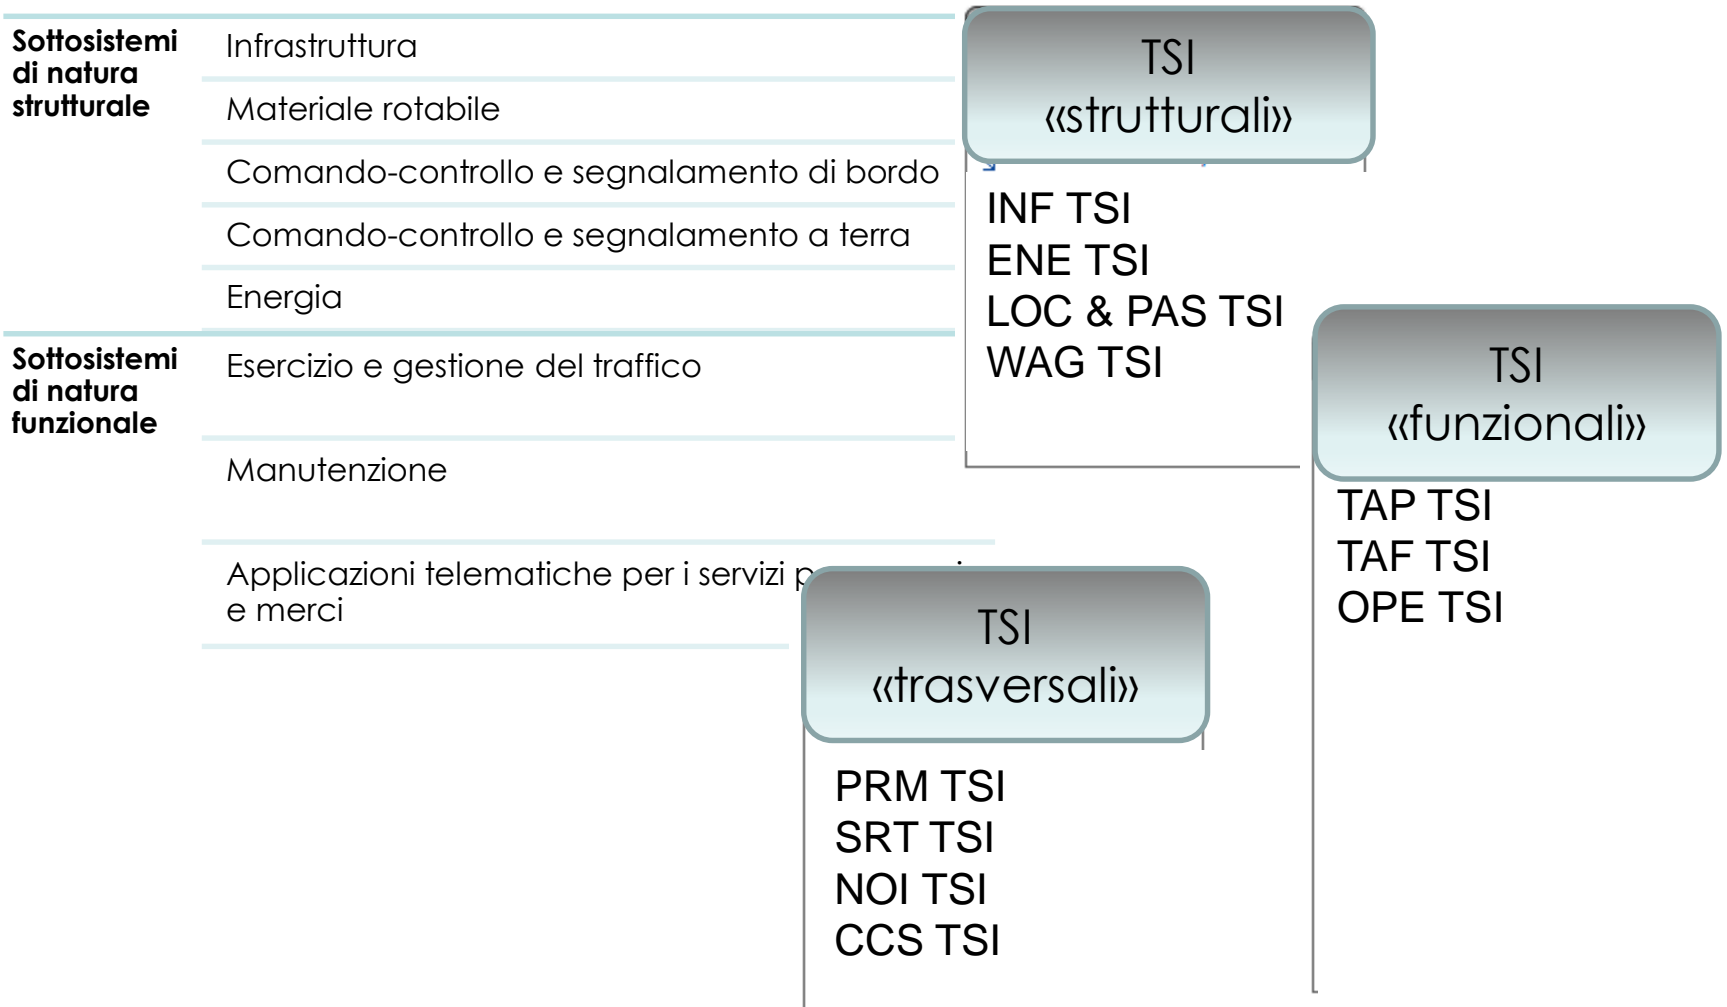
| | |
|---|---|
| **Sottosistemi di natura strutturale** | Infrastruttura |
| | Materiale rotabile |
| | Comando-controllo e segnalamento di bordo |
| | Comando-controllo e segnalamento a terra |
| | Energia |
| **Sottosistemi di natura funzionale** | Esercizio e gestione del traffico |
| | Manutenzione |
| | Applicazioni telematiche per i servizi p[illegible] e merci |

TSI «strutturali»

INF TSI
ENE TSI
LOC & PAS TSI
WAG TSI

TSI «funzionali»

TAP TSI
TAF TSI
OPE TSI

TSI «trasversali»

PRM TSI
SRT TSI
NOI TSI
CCS TSI